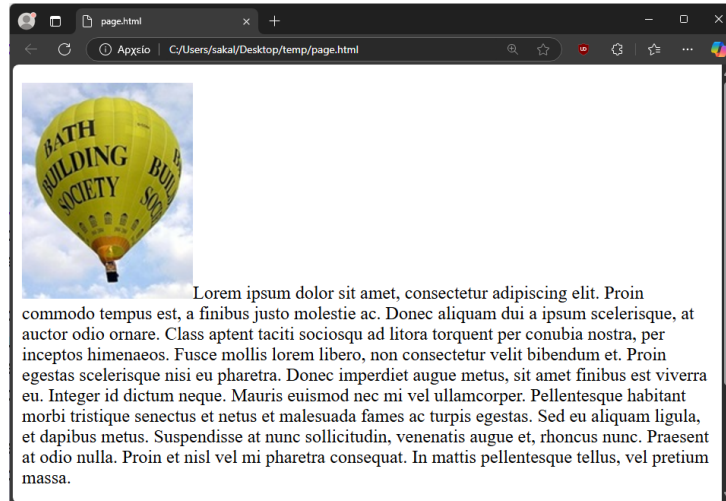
page.html

Αρχείο | C:/Users/sakal/Desktop/temp/page.html

BATH BUILDING SOCIETY

Lorem ipsum dolor sit amet, consectetur adipiscing elit. Proin commodo tempus est, a finibus justo molestie ac. Donec aliquam dui a ipsum scelerisque, at auctor odio ornare. Class aptent taciti sociosqu ad litora torquent per conubia nostra, per inceptos himenaeos. Fusce mollis lorem libero, non consectetur velit bibendum et. Proin egestas scelerisque nisi eu pharetra. Donec imperdiet augue metus, sit amet finibus est viverra eu. Integer id dictum neque. Mauris euismod nec mi vel ullamcorper. Pellentesque habitant morbi tristique senectus et netus et malesuada fames ac turpis egestas. Sed eu aliquam ligula, et dapibus metus. Suspendisse at nunc sollicitudin, venenatis augue et, rhoncus nunc. Praesent at odio nulla. Proin et nisl vel mi pharetra consequat. In mattis pellentesque tellus, vel pretium massa.